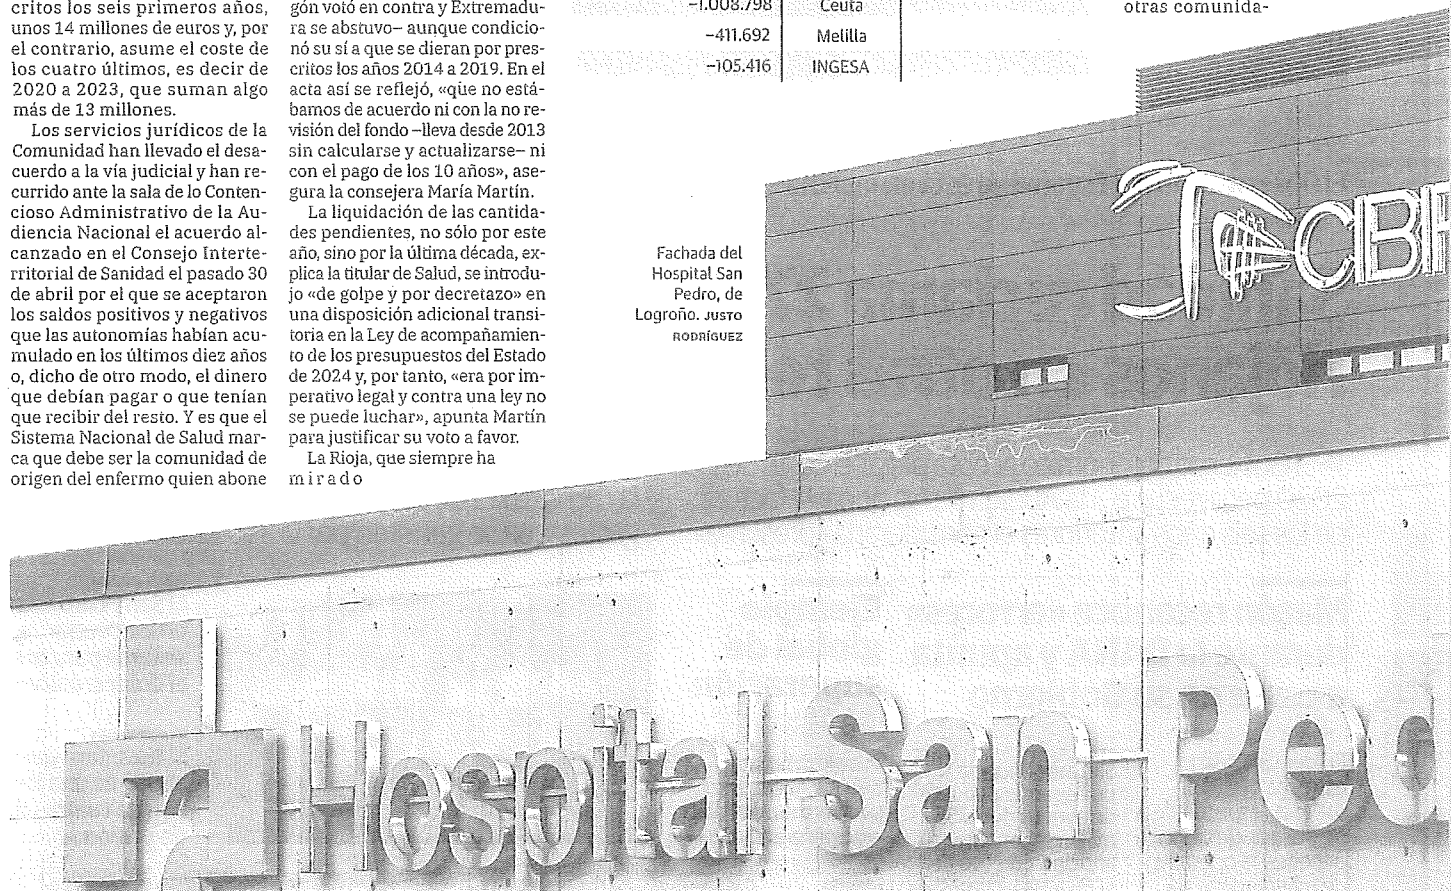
critos los seis primeros años, unos 14 millones de euros y, por el contrario, asume el coste de los cuatro últimos, es decir de 2020 a 2023, que suman algo más de 13 millones.

Los servicios jurídicos de la Comunidad han llevado el desacuerdo a la vía judicial y han recurrido ante la sala de lo Contencioso Administrativo de la Audiencia Nacional el acuerdo alcanzado en el Consejo Interterritorial de Sanidad el pasado 30 de abril por el que se aceptaron los saldos positivos y negativos que las autonomías habían acumulado en los últimos diez años o, dicho de otro modo, el dinero que debían pagar o que tenían que recibir del resto. Y es que el Sistema Nacional de Salud marca que debe ser la comunidad de origen del enfermo quien abone

gón votó en contra y Extremadura se abstuvo– aunque condicionó su sí a que se dieran por prescritos los años 2014 a 2019. En el acta así se reflejó, «que no estábamos de acuerdo ni con la no revisión del fondo –lleva desde 2013 sin calcularse y actualizarse– ni con el pago de los 10 años», asegura la consejera María Martín.

La liquidación de las cantidades pendientes, no sólo por este año, sino por la última década, explica la titular de Salud, se introdujo «de golpe y por decretazo» en una disposición adicional transitoria en la Ley de acompañamiento de los presupuestos del Estado de 2024 y, por tanto, «era por imperativo legal y contra una ley no se puede luchar», apunta Martín para justificar su voto a favor.

La Rioja, que siempre ha mirado

| | |
|---|---|
| -1.008.798 | Ceuta |
| -411.692 | Melilla |
| -105.416 | INGESA |

otras comunida-

Fachada del Hospital San Pedro, de Logroño. JUSTO RODRÍGUEZ

CIBI

Hospital San Ped